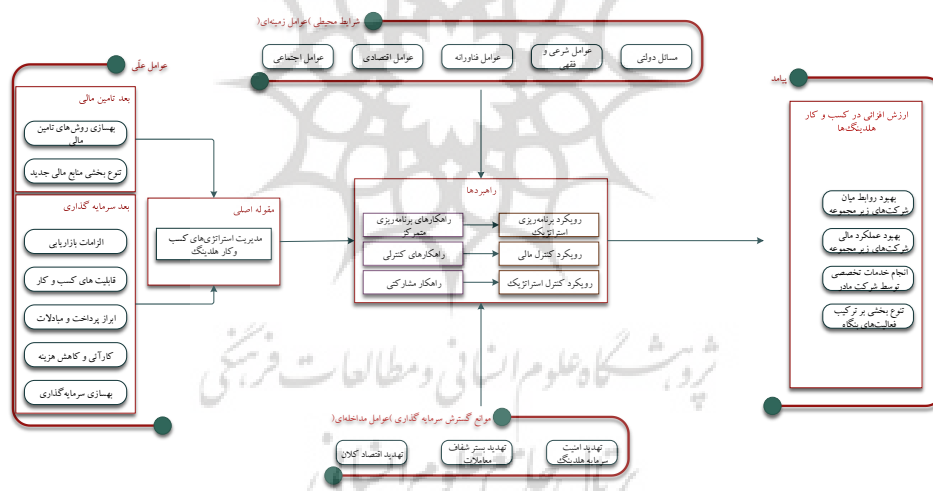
شرایط محیطی (عوامل زمینه‌ای)

مسائل دولتی
عوامل شرعی و فقهی
عوامل فناورانه
عوامل اقتصادی
عوامل اجتماعی

عوامل علّی

بعد تامین مالی
بهسازی روش‌های تامین مالی
تنوع بخشی منابع مالی جدید

بعد سرمایه گذاری
الزامات بازاریابی
قابلیت های کسب و کار
ابزار پرداخت و مبادلات
کارآیی و کاهش هزینه
بهسازی سرمایه گذاری

مقوله اصلی
مدیریت استراتژی‌های کسب وکار هلدینگ

راهبردها
راهکارهای برنامه‌ریزی متمرکز
رویکرد برنامه‌ریزی استراتژیک
راهکارهای کنترلی
رویکرد کنترل مالی
راهکار مشارکتی
رویکرد کنترل استراتژیک

پیامد
ارزش افزائی در کسب و کار هلدینگ‌ها
بهبود روابط میان شرکت‌های زیر مجموعه
بهبود عملکرد مالی شرکت‌های زیر مجموعه
انجام خدمات تخصصی توسط شرکت مادر
تنوع بخشی بر ترکیب فعالیت‌های بنگاه

موانع گسترش سرمایه گذاری (عوامل مداخله‌ای)
تهدید امنیت سرمایه هلدینگ
تهدید بستر شفاف معاملات
تهدید اقتصاد کلان

پژوهشگاه علوم انسانی و مطالعات فرهنگی